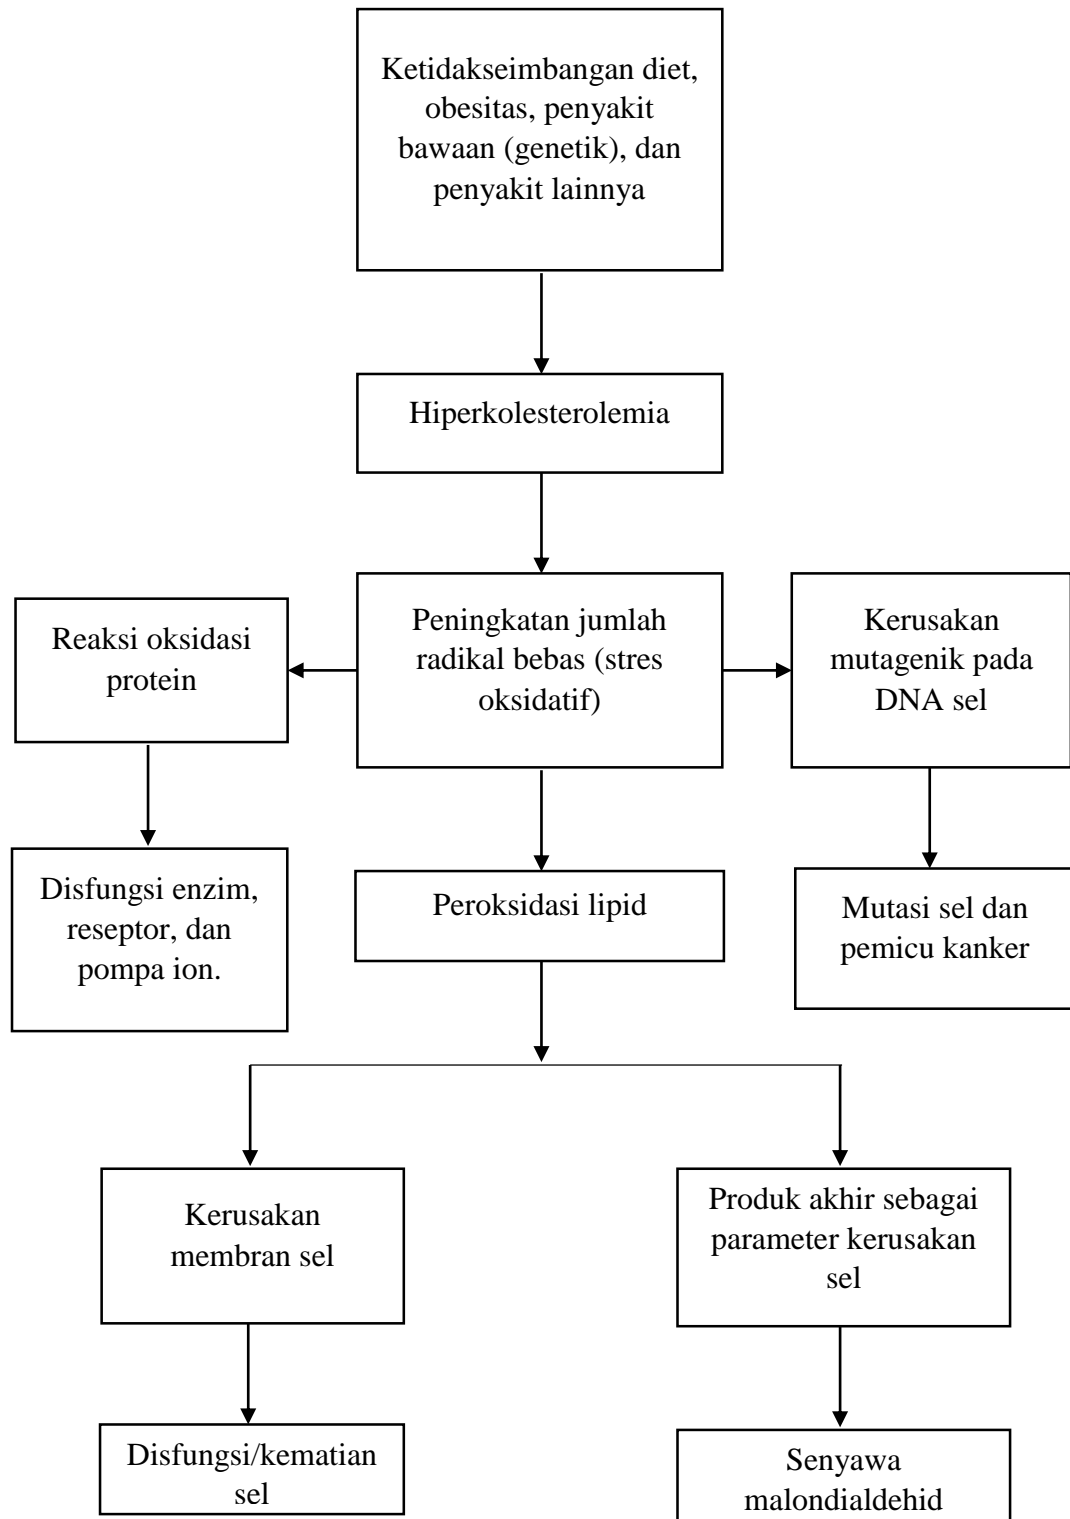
Ketidakseimbangan diet, obesitas, penyakit bawaan (genetik), dan penyakit lainnya

Hiperkolesterolemia

Reaksi oksidasi protein

Peningkatan jumlah radikal bebas (stres oksidatif)

Kerusakan mutagenik pada DNA sel

Disfungsi enzim, reseptor, dan pompa ion.

Peroksidasi lipid

Mutasi sel dan pemicu kanker

Kerusakan membran sel

Produk akhir sebagai parameter kerusakan sel

Disfungsi/kematian sel

Senyawa malondialdehid